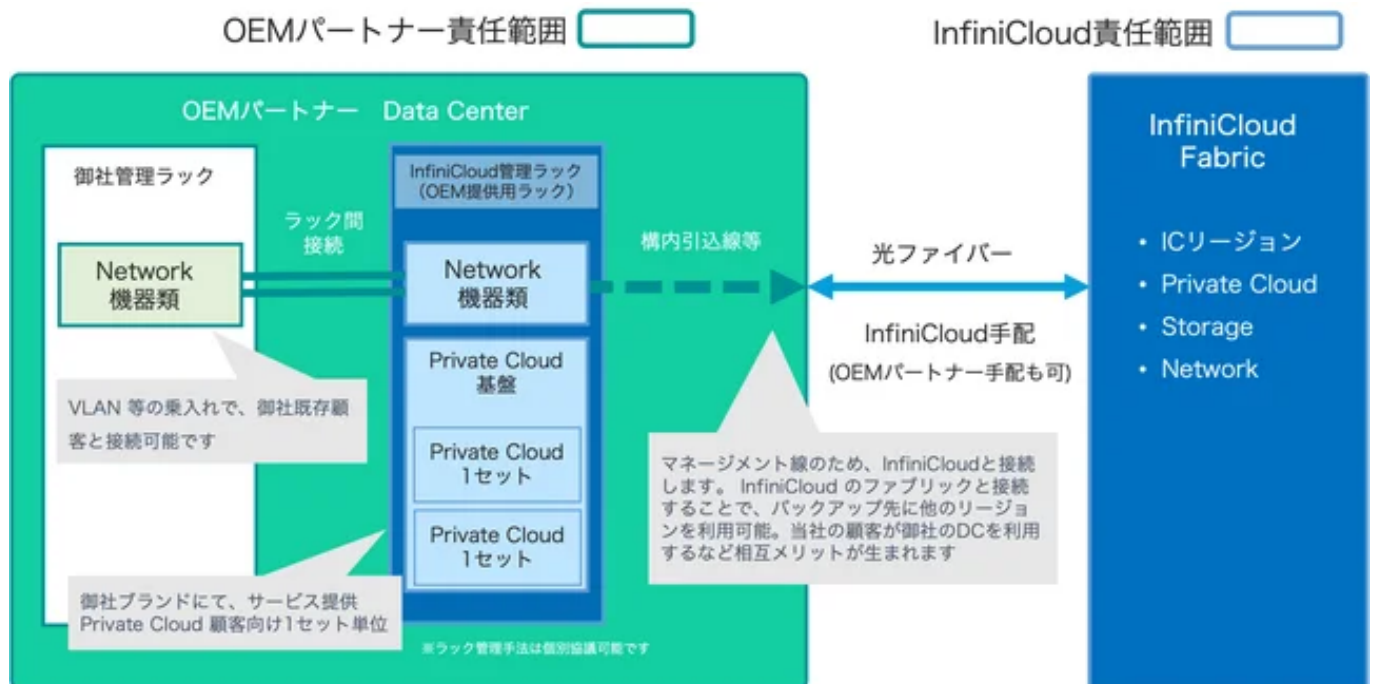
OEMパートナー責任範囲

InfiniCloud責任範囲

OEMパートナー Data Center

御社管理ラック

Network
機器類

ラック間
接続

InfiniCloud管理ラック
（OEM提供用ラック）

Network
機器類

Private Cloud
基盤

Private Cloud
1セット

Private Cloud
1セット

構内引込線等

光ファイバー

InfiniCloud手配
(OEMパートナー手配も可)

InfiniCloud
Fabric

• ICリージョン
• Private Cloud
• Storage
• Network

VLAN 等の乗入れで、御社既存顧客と接続可能です

マネージメント線のため、InfiniCloudと接続します。 InfiniCloud のファブリックと接続することで、バックアップ先に他のリージョンを利用可能。当社の顧客が御社のDCを利用するなど相互メリットが生まれます

御社ブランドにて、サービス提供
Private Cloud 顧客向け1セット単位

※ラック管理手法は個別協議可能です